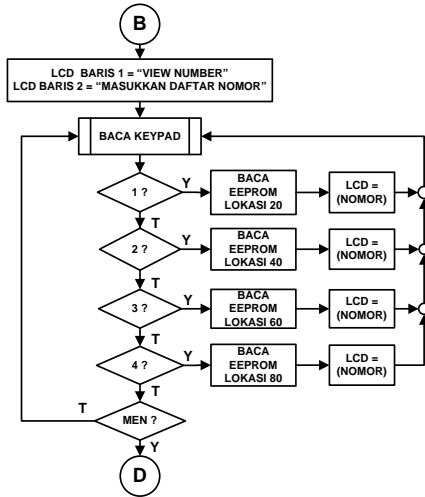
B

LCD BARIS 1 = "VIEW NUMBER"
LCD BARIS 2 = "MASUKKAN DAFTAR NOMOR"

BACA KEYPAD

1 ?
Y
BACA EEPROM LOKASI 20
LCD = (NOMOR)
T

2 ?
Y
BACA EEPROM LOKASI 40
LCD = (NOMOR)
T

3 ?
Y
BACA EEPROM LOKASI 60
LCD = (NOMOR)
T

4 ?
Y
BACA EEPROM LOKASI 80
LCD = (NOMOR)
T

T
MEN ?
Y

D